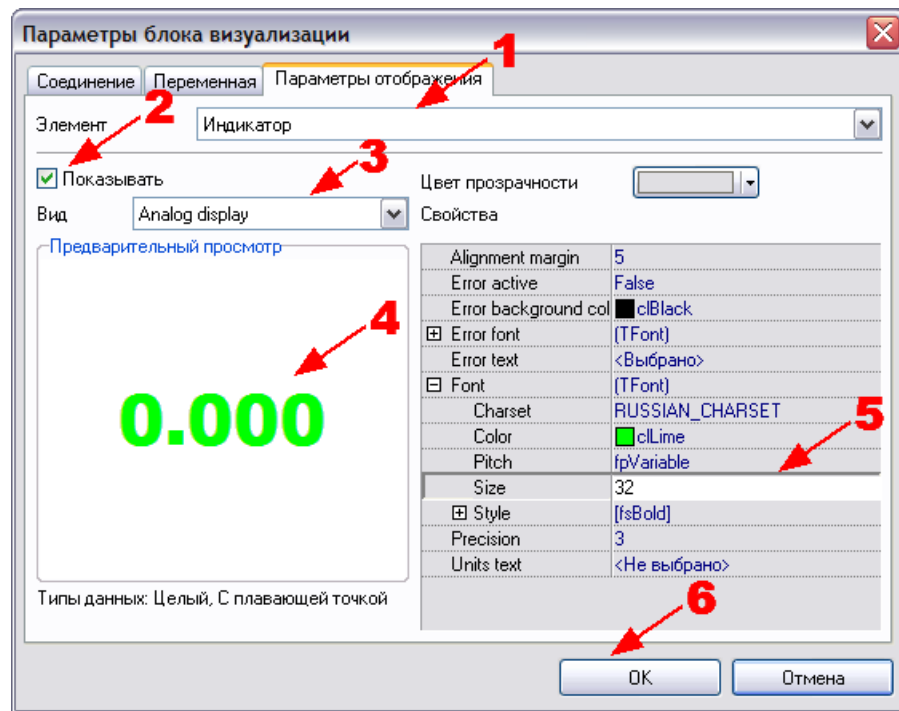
Параметры блока визуализации

Соединение | Переменная | Параметры отображения

1

Элемент | Индикатор

2

Показывать

3

Цвет прозрачности

Вид | Analog display

Свойства

Предварительный просмотр

4

0.000

| | |
|---|---|
| Alignment margin | 5 |
| Error active | False |
| Error background col | clBlack |
| ⊞ Error font | (TFont) |
| Error text | <Выбрано> |
| ⊟ Font | (TFont) |
| Charset | RUSSIAN_CHARSET |
| Color | clLime |
| Pitch | fpVariable |
| Size | 32 |
| ⊞ Style | [fsBold] |
| Precision | 3 |
| Units text | <Не выбрано> |

5

Типы данных: Целый, С плавающей точкой

6

OK

Отмена